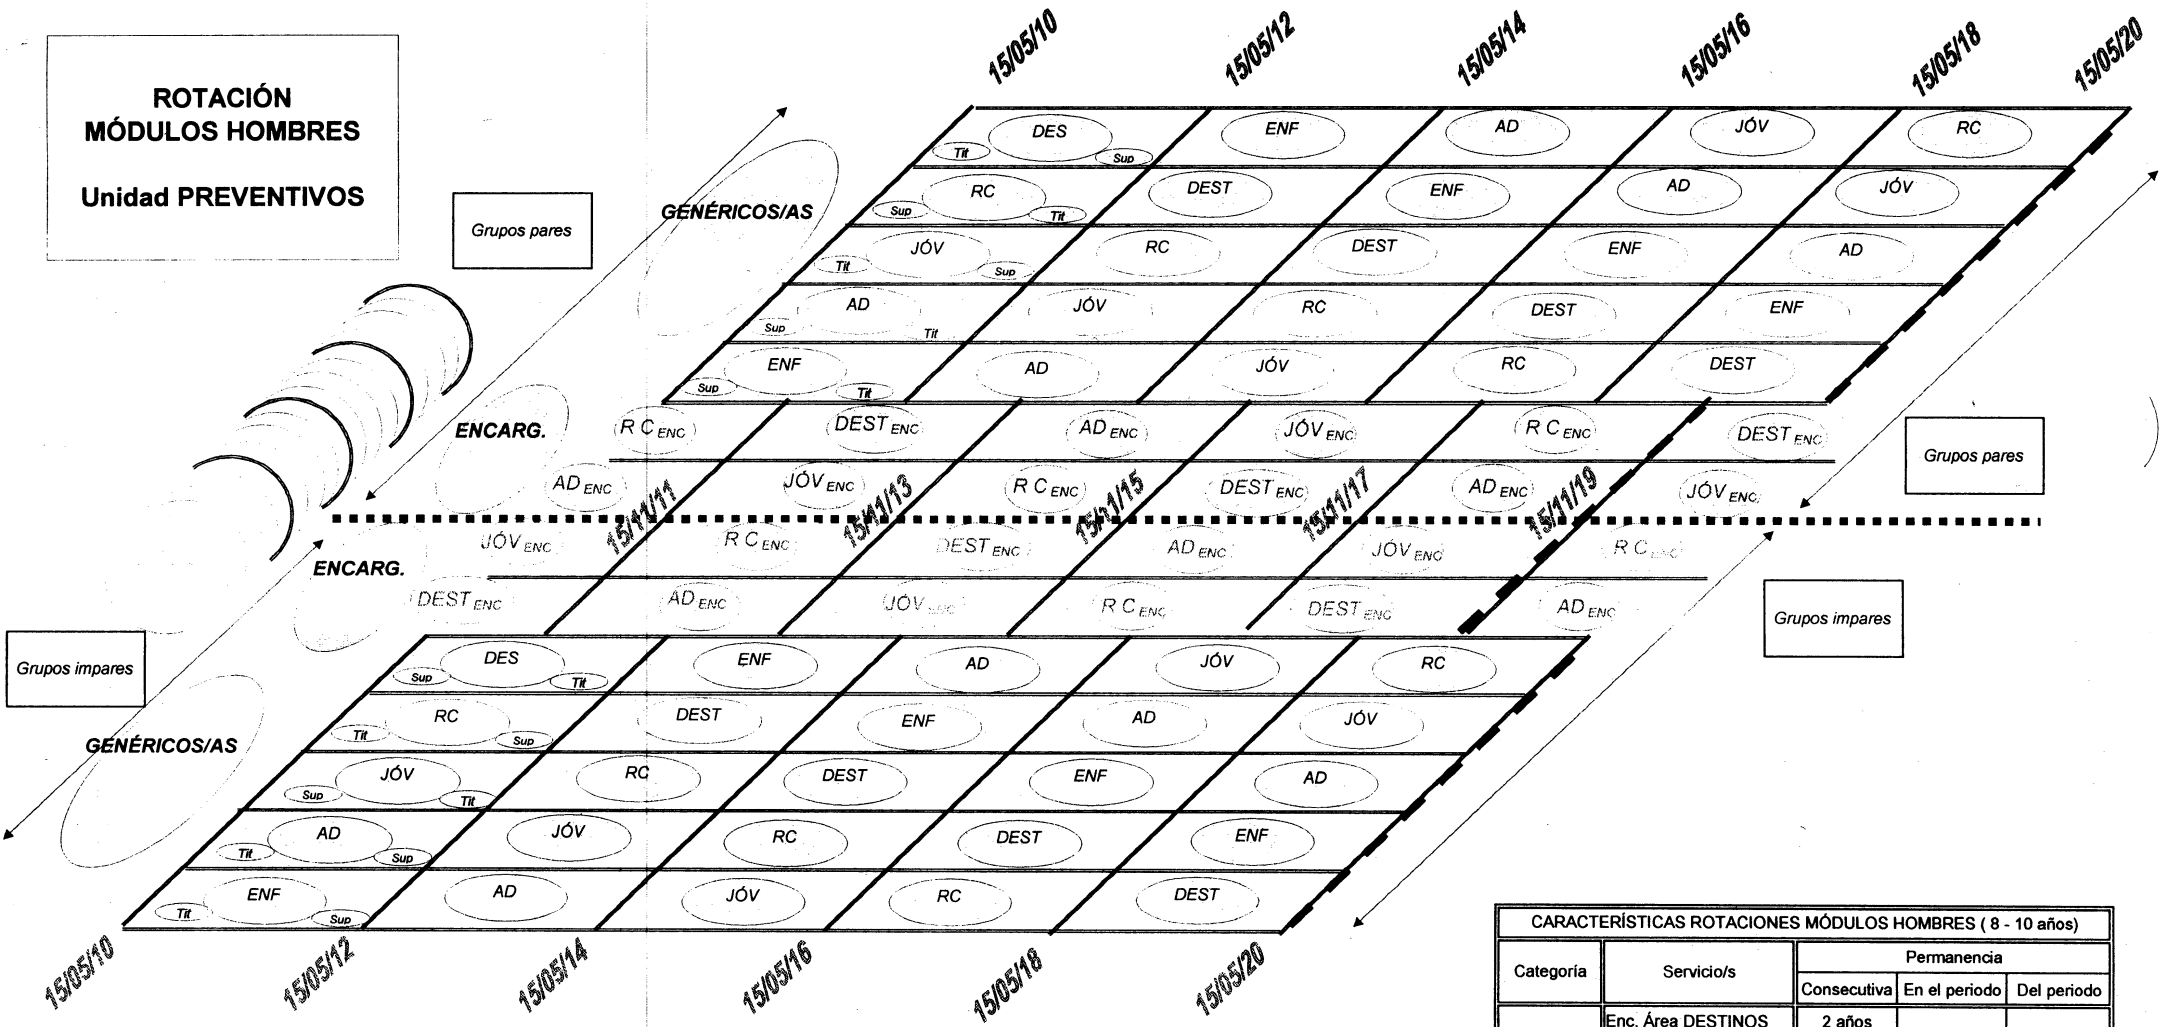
ROTACIÓN
MÓDULOS HOMBRES

Unidad PREVENTIVOS

Grupos pares

15/05/10 15/05/12 15/05/14 15/05/16 15/05/18 15/05/20

GENÉRICOS/AS

DES Tit Sup | ENF | AD | JÓV | RC
RC Sup Tit | DEST | ENF | AD | JÓV
JÓV Tit Sup | RC | DEST | ENF | AD
AD Sup Tit | JÓV | RC | DEST | ENF
ENF Sup Tit | AD | JÓV | RC | DEST

ENCARG.

R C ENC | DEST ENC | AD ENC | JÓV ENC | R C ENC | DEST ENC
AD ENC | JÓV ENC | R C ENC | DEST ENC | AD ENC | JÓV ENC

Grupos pares

15/11/11 15/11/13 15/11/15 15/11/17 15/11/19

ENCARG.

JÓV ENC | R C ENC | DEST ENC | AD ENC | JÓV ENC | R C ENC
DEST ENC | AD ENC | JÓV ENC | R C ENC | DEST ENC | AD ENC

Grupos impares

Grupos impares

GENÉRICOS/AS

DES Sup Tit | ENF | AD | JÓV | RC
RC Tit Sup | DEST | ENF | AD | JÓV
JÓV Sup Tit | RC | DEST | ENF | AD
AD Tit Sup | JÓV | RC | DEST | ENF
ENF Tit Sup | AD | JÓV | RC | DEST

15/05/10 15/05/12 15/05/14 15/05/16 15/05/18 15/05/20

| CARACTERÍSTICAS ROTACIONES MÓDULOS HOMBRES ( 8 - 10 años) | | | | |
|---|---|---|---|---|
| Categoría | Servicio/s | Permanencia | | |
| | | Consecutiva | En el periodo | Del periodo |
| | Enc. Área DESTINOS | 2 años | | |